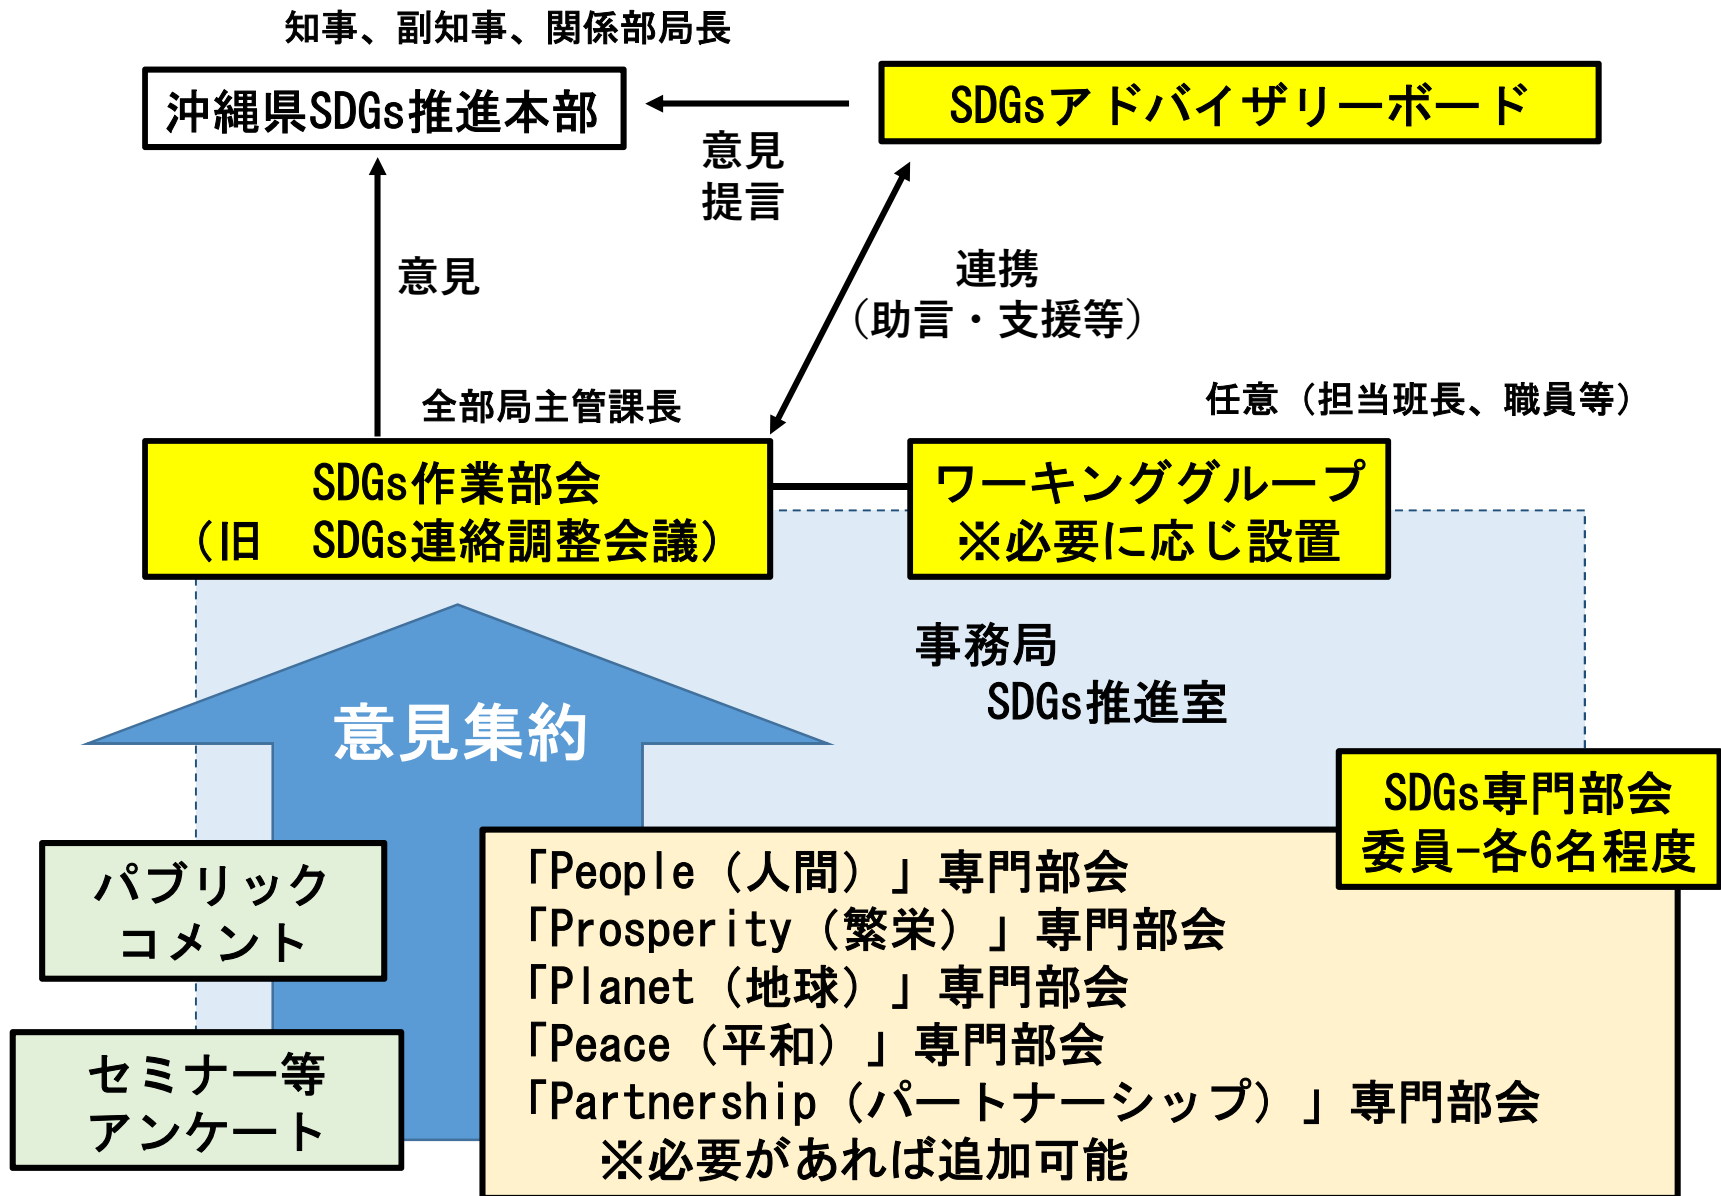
知事、副知事、関係部局長

沖縄県SDGs推進本部

SDGsアドバイザリーボード

意見
提言

意見

連携
（助言・支援等）

全部局主管課長

任意（担当班長、職員等）

SDGs作業部会
（旧　SDGs連絡調整会議）

ワーキンググループ
※必要に応じ設置

事務局
SDGs推進室

意見集約

SDGs専門部会
委員-各6名程度

パブリック
コメント

セミナー等
アンケート

「People（人間）」専門部会
「Prosperity（繁栄）」専門部会
「Planet（地球）」専門部会
「Peace（平和）」専門部会
「Partnership（パートナーシップ）」専門部会
※必要があれば追加可能